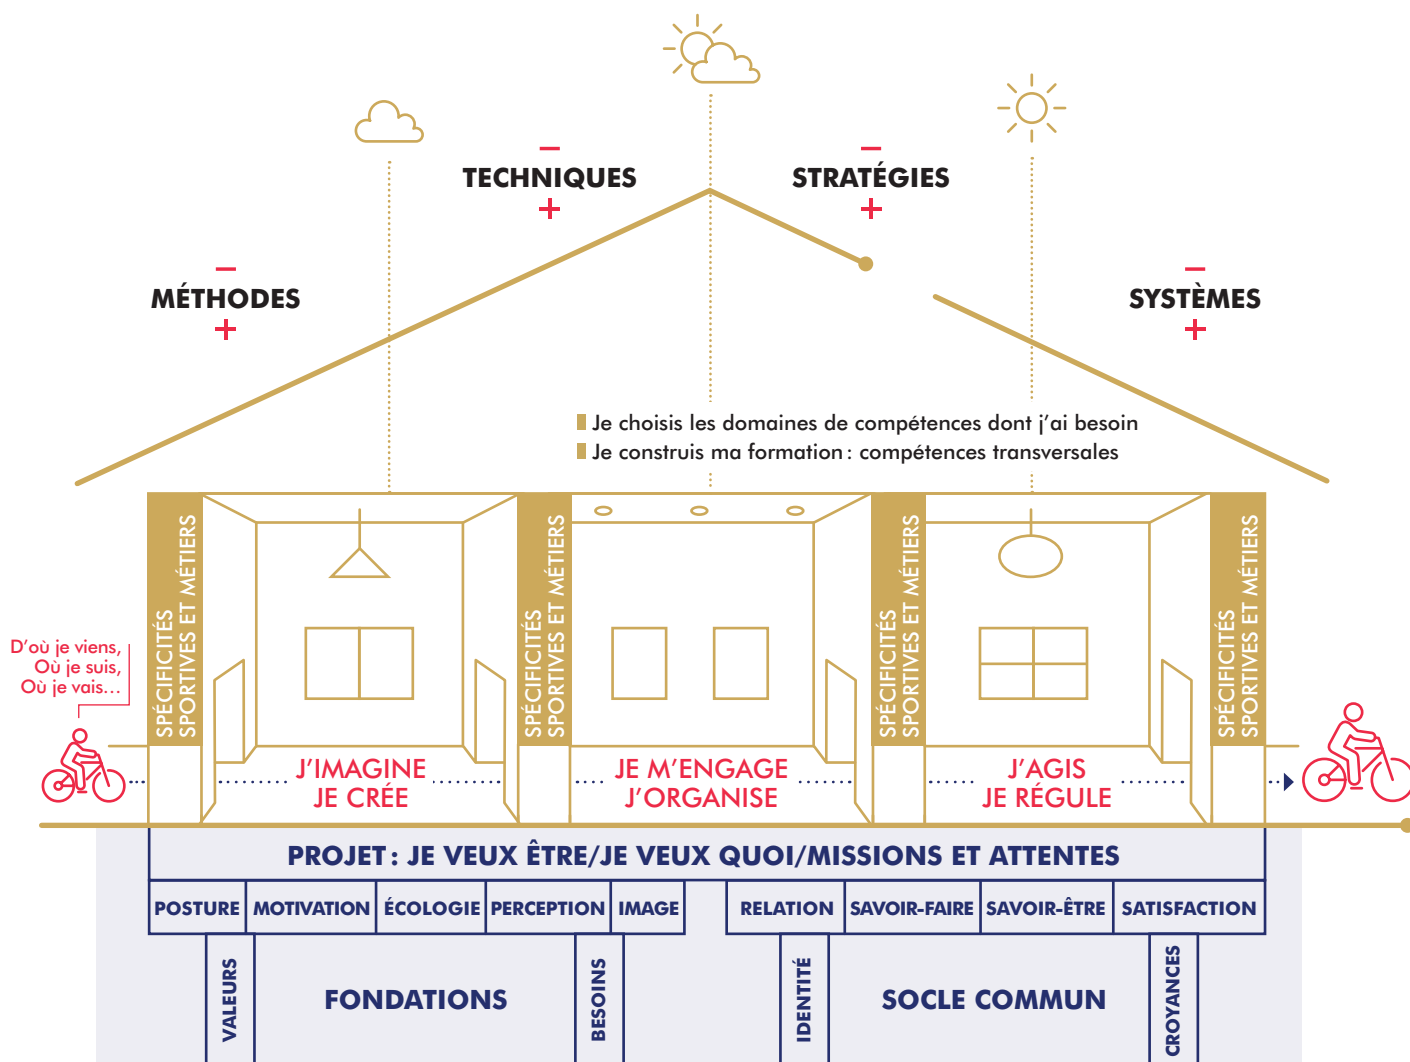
–
TECHNIQUES
+

–
STRATÉGIES
+

–
MÉTHODES
+

–
SYSTÈMES
+

Je choisis les domaines de compétences dont j'ai besoin
Je construis ma formation : compétences transversales

D'où je viens,
Où je suis,
Où je vais…

SPÉCIFICITÉS SPORTIVES ET MÉTIERS

J'IMAGINE
JE CRÉE

SPÉCIFICITÉS SPORTIVES ET MÉTIERS

JE M'ENGAGE
J'ORGANISE

SPÉCIFICITÉS SPORTIVES ET MÉTIERS

J'AGIS
JE RÉGULE

SPÉCIFICITÉS SPORTIVES ET MÉTIERS

PROJET : JE VEUX ÊTRE/JE VEUX QUOI/MISSIONS ET ATTENTES

| POSTURE | MOTIVATION | ÉCOLOGIE | PERCEPTION | IMAGE | RELATION | SAVOIR-FAIRE | SAVOIR-ÊTRE | SATISFACTION |
|---|---|---|---|---|---|---|---|---|

VALEURS
FONDATIONS
BESOINS

IDENTITÉ
SOCLE COMMUN
CROYANCES